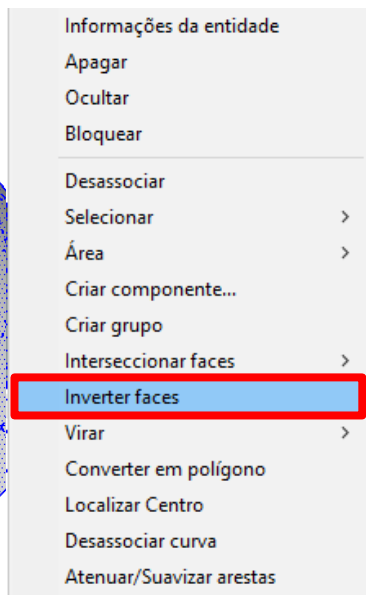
Informações da entidade
Apagar
Ocultar
Bloquear

Desassociar
Selecionar >
Área >
Criar componente...
Criar grupo
Interseccionar faces >
Inverter faces
Virar >
Converter em polígono
Localizar Centro
Desassociar curva
Atenuar/Suavizar arestas